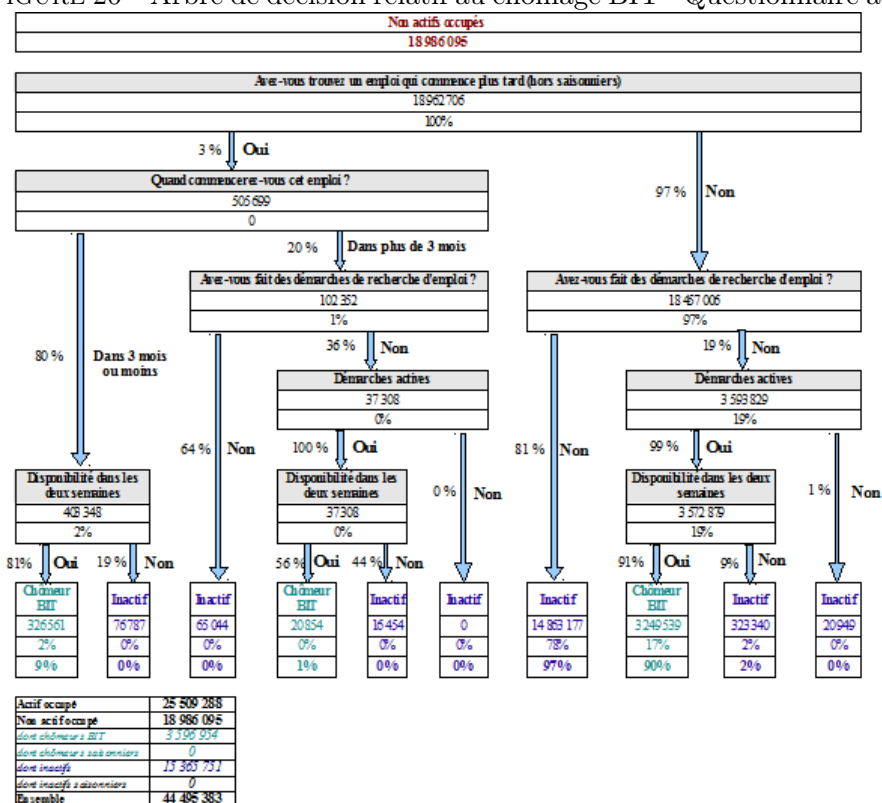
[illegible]IGURE 20 – Arbre de décision relatif au chômage BIT – Questionnaire a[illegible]

Non actifs occupés
18 986 095

Avez-vous trouver un emploi qui commence plus tard (hors saisonniers)
18 962 706
100%

3 % Oui

97 % Non

Quand commencerez-vous cet emploi ?
505 699
0

20 % Dans plus de 3 mois

80 % Dans 3 mois ou moins

Avez-vous fait des démarches de recherche d'emploi ?
102 352
1%

Avez-vous fait des démarches de recherche d'emploi ?
18 457 006
97%

36 % Non

19 % Non

64 % Non

81 % Non

Démarches actives
37 308
0%

Démarches actives
3 593 829
19%

100 % Oui

0 % Non

99 % Oui

1 % Non

Disponibilité dans les deux semaines
403 348
2%

Disponibilité dans les deux semaines
37308
0%

Disponibilité dans les deux semaines
3 572 879
19%

81% Oui

19 % Non

56 % Oui

44 % Non

91% Oui

9% Non

| Chômeur BIT | Inactif | Inactif | Chômeur BIT | Inactif | Inactif | Inactif | Chômeur BIT | Inactif | Inactif |
|---|---|---|---|---|---|---|---|---|---|
| 326561 | 76787 | 65 044 | 20854 | 16454 | 0 | 14 863 177 | 3249539 | 323340 | 20949 |
| 2% | 0% | 0% | 0% | 0% | 0% | 78% | 17% | 2% | 0% |
| 9% | 0% | 0% | 1% | 0% | 0% | 97% | 90% | 2% | 0% |

| | |
|---|---|
| Actif occupé | 25 509 288 |
| Non actif occupé | 18 986 095 |
| dont chômeurs BIT | 3 596 954 |
| dont chômeurs saisonniers | 0 |
| dont inactifs | 15 363 751 |
| dont inactifs saisonniers | 0 |
| Ensemble | 44 495 383 |